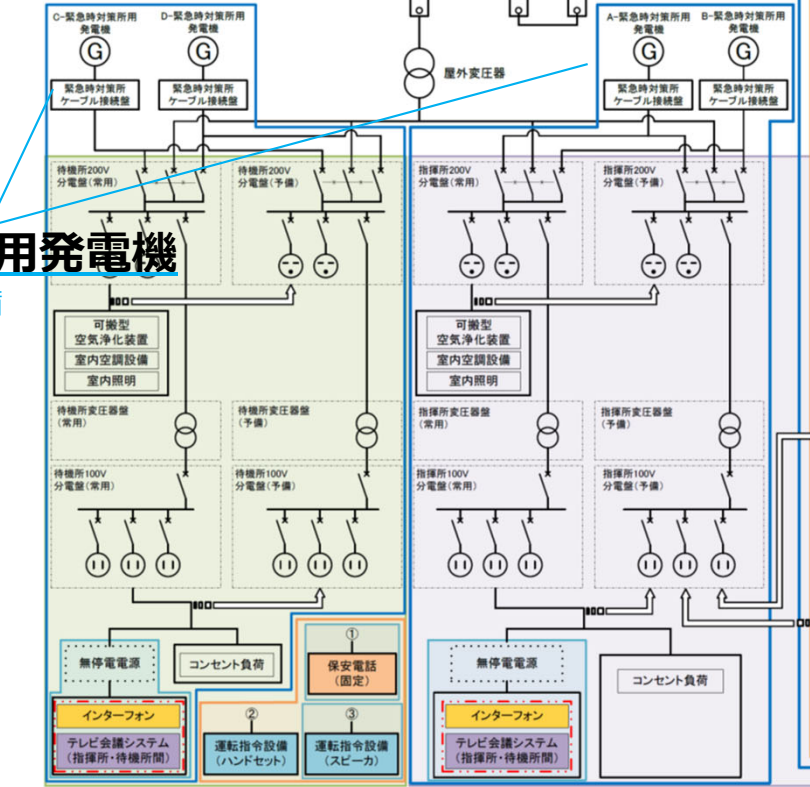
C-緊急時対策所用発電機

D-緊急時対策所用発電機

G

G

緊急時対策所ケーブル接続盤

緊急時対策所ケーブル接続盤

屋外変圧器

A-緊急時対策所用発電機

B-緊急時対策所用発電機

G

G

緊急時対策所ケーブル接続盤

緊急時対策所ケーブル接続盤

待機所200V分電盤(常用)

待機所200V分電盤(予備)

指揮所200V分電盤(常用)

指揮所200V分電盤(予備)

用発電機

可搬型空気浄化装置

室内空調設備

室内照明

可搬型空気浄化装置

室内空調設備

室内照明

待機所変圧器盤(常用)

待機所変圧器盤(予備)

指揮所変圧器盤(常用)

指揮所変圧器盤(予備)

待機所100V分電盤(常用)

待機所100V分電盤(予備)

指揮所100V分電盤(常用)

指揮所100V分電盤(予備)

無停電電源

コンセント負荷

①

保安電話(固定)

無停電電源

コンセント負荷

インターフォン

テレビ会議システム(指揮所・待機所間)

②

運転指令設備(ハンドセット)

③

運転指令設備(スピーカ)

インターフォン

テレビ会議システム(指揮所・待機所間)